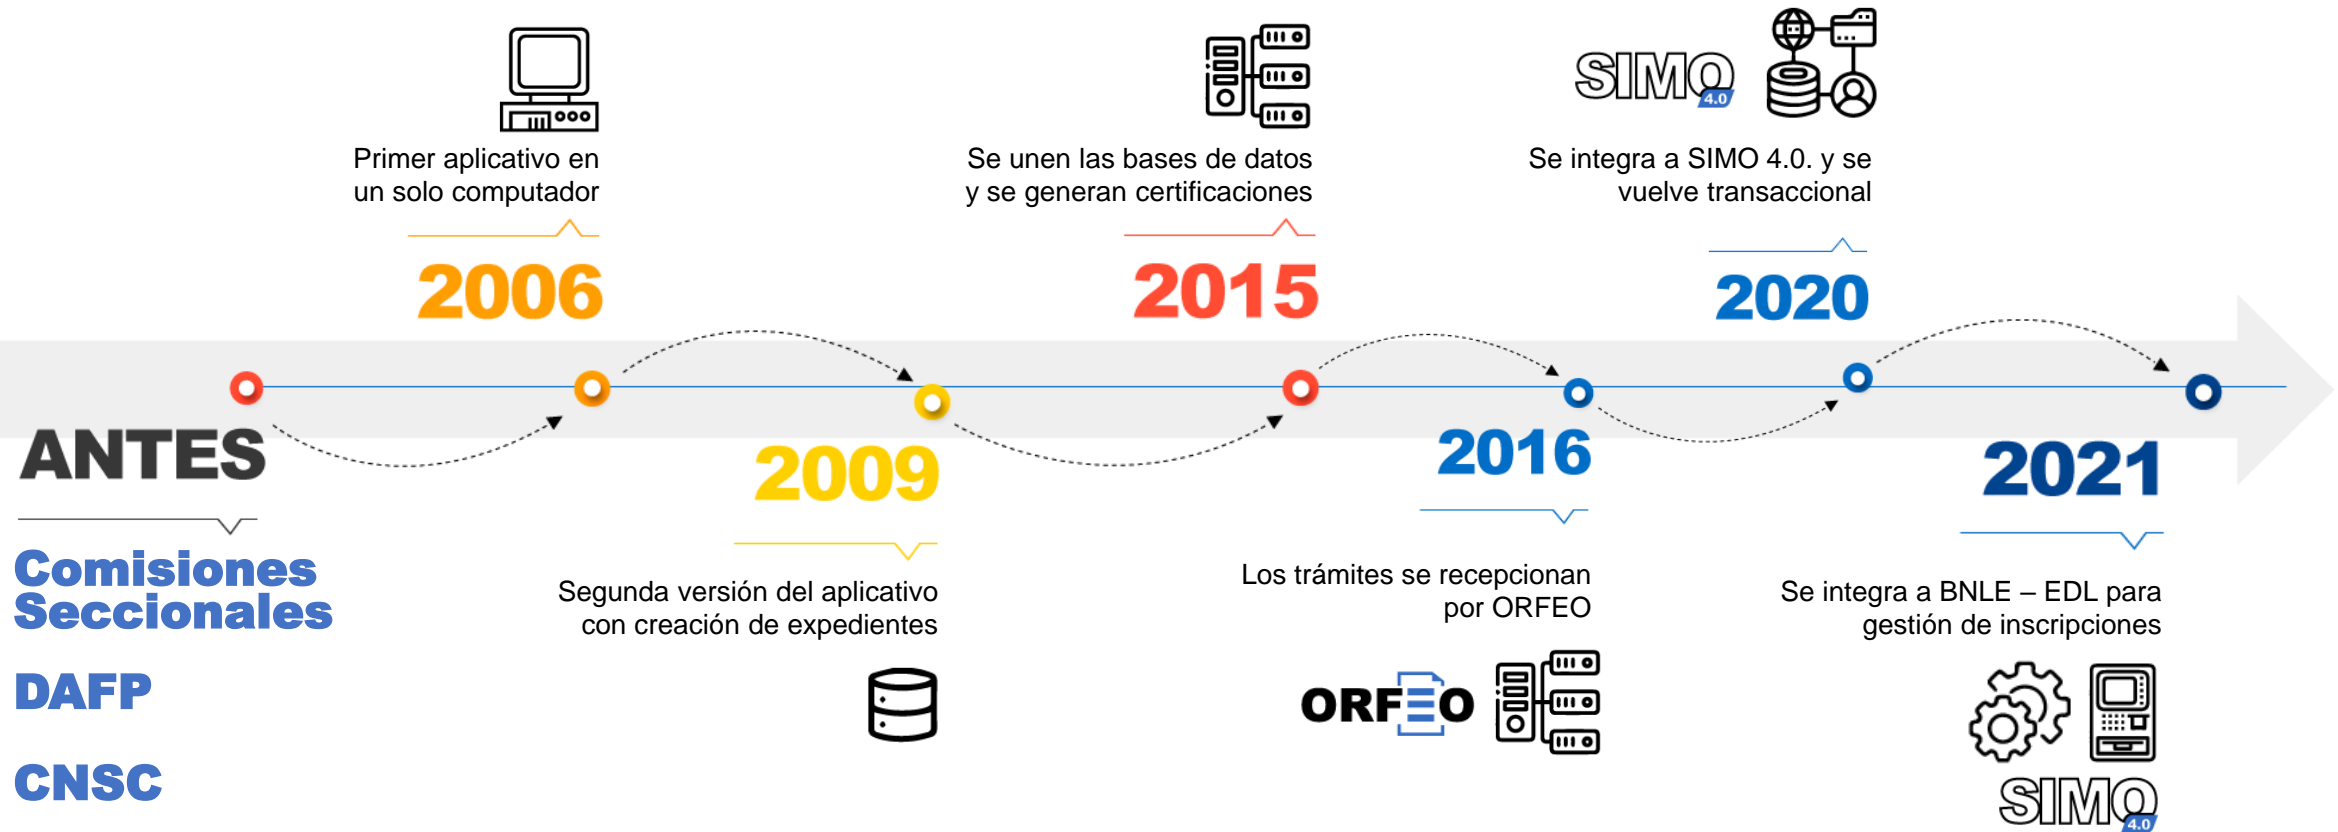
Primer aplicativo en un solo computador

2006

Se unen las bases de datos y se generan certificaciones

2015

SIMO 4.0

Se integra a SIMO 4.0. y se vuelve transaccional

2020

ANTES

Comisiones Seccionales

DAFP

CNSC

2009

Segunda versión del aplicativo con creación de expedientes

2016

Los trámites se recepcionan por ORFEO

ORFEO

2021

Se integra a BNLE – EDL para gestión de inscripciones

SIMO 4.0